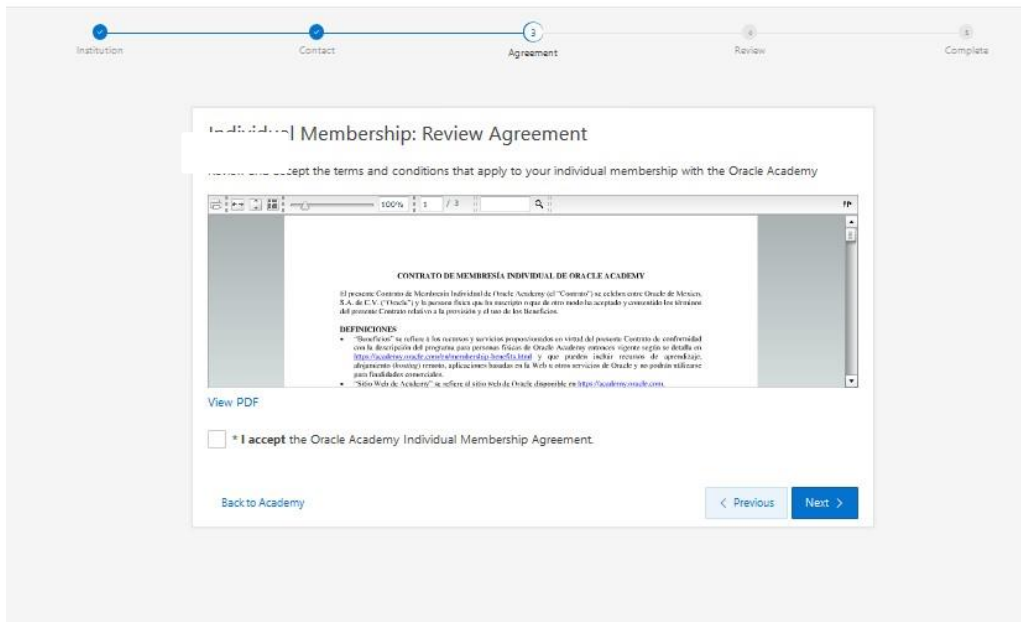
Institution Contact 3 Agreement 4 Review 5 Complete

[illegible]l Membership: Review Agreement

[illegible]cept the terms and conditions that apply to your individual membership with the Oracle Academy

100% 1 / 3

CONTRATO DE MEMBRESÍA INDIVIDUAL DE ORACLE ACADEMY

El presente Contrato de Membresía Individual de Oracle Academy (el "Contrato") se celebra entre Oracle de México, S.A. de C.V. ("Oracle") y la persona física que lo suscripto o que de otro modo lo aceptado y consentido los términos del presente Contrato relativo a la provisión y el uso de los Beneficios.

DEFINICIONES
• "Beneficios" se refiere a los recursos y servicios proporcionados en virtud del presente Contrato de conformidad con la descripción del programa para personas físicas de Oracle Academy entonces vigente según se detalla en https://academy.oracle.com/en/membership-benefits.html y que pueden incluir recursos de aprendizaje, alojamiento (hosting) remoto, aplicaciones basadas en la Web u otros servicios de Oracle y no podrán utilizarse para finalidades comerciales.
• "Sitio Web de Academy" se refiere al sitio web de Oracle disponible en https://academy.oracle.com.

View PDF

* I accept the Oracle Academy Individual Membership Agreement.

Back to Academy

‹ Previous Next ›